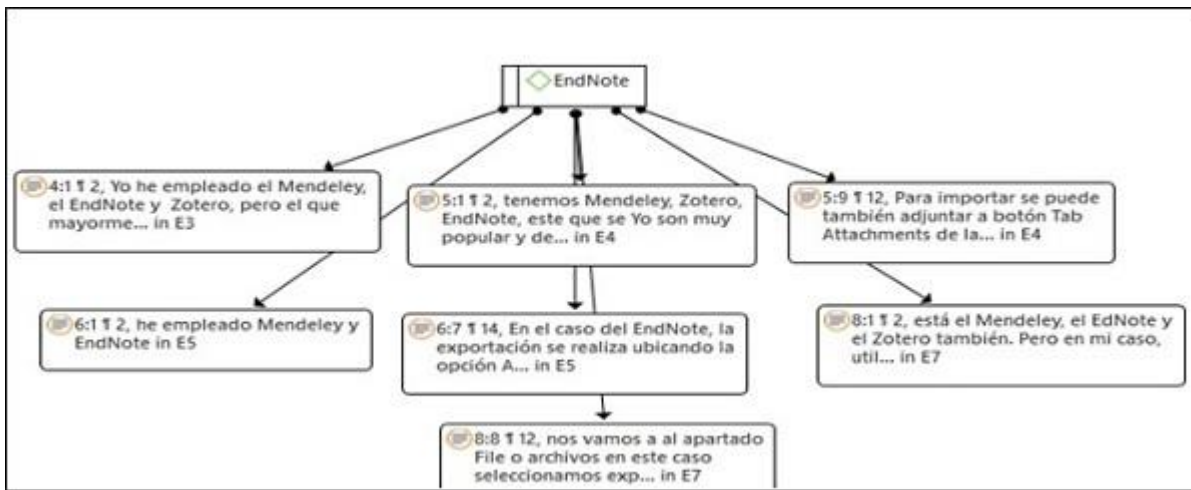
EndNote

4:1 ¶ 2, Yo he empleado el Mendeley, el EndNote y Zotero, pero el que mayorme... in E3

5:1 ¶ 2, tenemos Mendeley, Zotero, EndNote, este que se Yo son muy popular y de... in E4

5:9 ¶ 12, Para importar se puede también adjuntar a botón Tab Attachments de la... in E4

6:1 ¶ 2, he empleado Mendeley y EndNote in E5

6:7 ¶ 14, En el caso del EndNote, la exportación se realiza ubicando la opción A... in E5

8:1 ¶ 2, está el Mendeley, el EdNote y el Zotero también. Pero en mi caso, util... in E7

8:8 ¶ 12, nos vamos a al apartado File o archivos en este caso seleccionamos exp... in E7